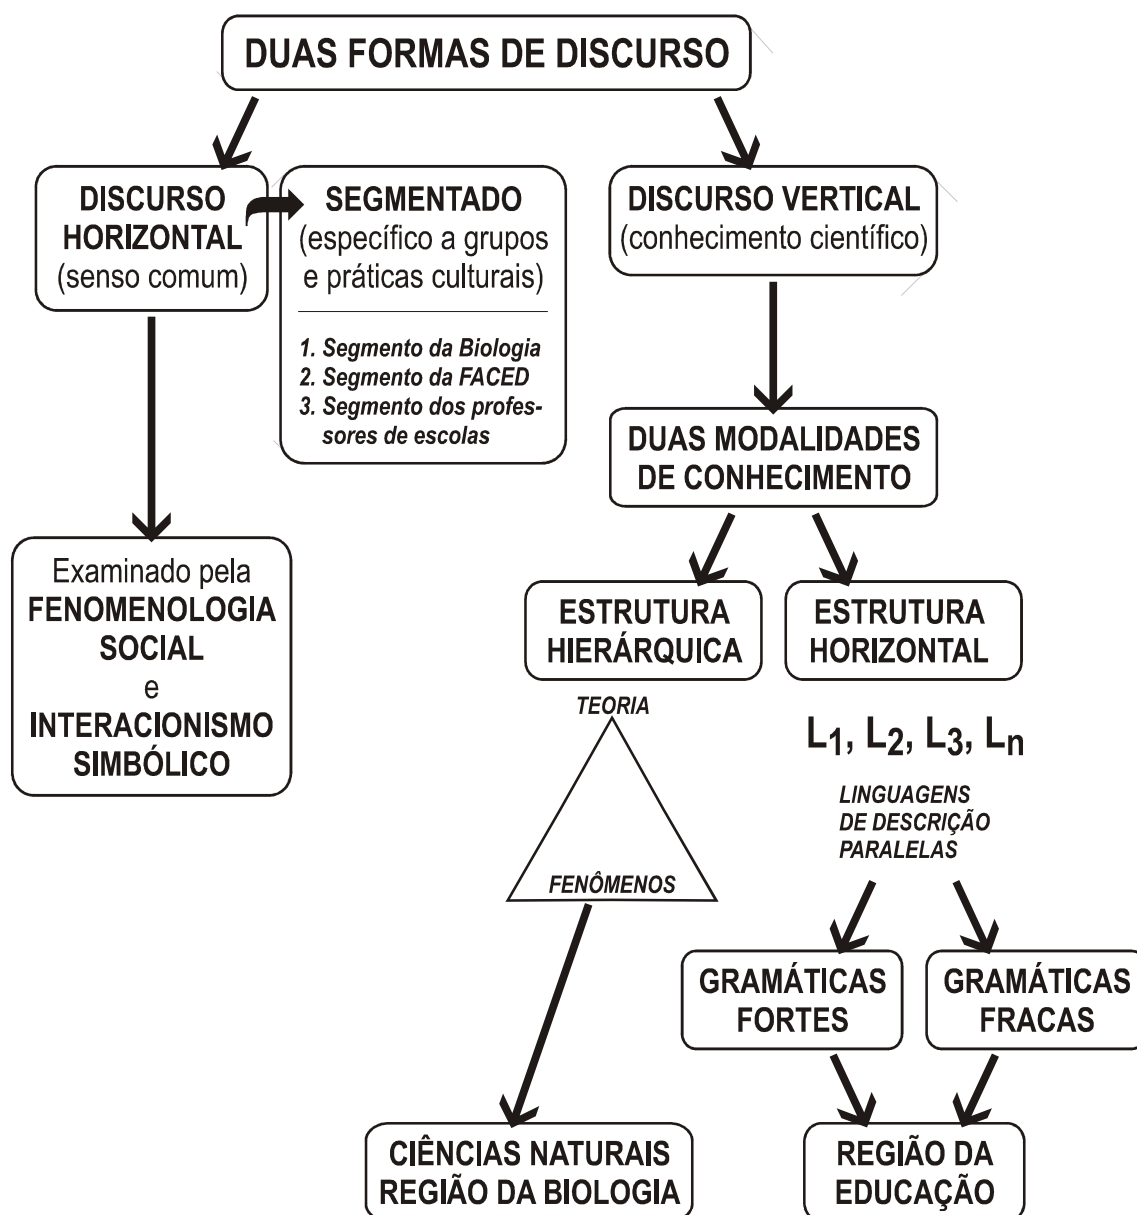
DUAS FORMAS DE DISCURSO

DISCURSO HORIZONTAL
(senso comum)

SEGMENTADO
(específico a grupos e práticas culturais)

1. Segmento da Biologia
2. Segmento da FACED
3. Segmento dos professores de escolas

DISCURSO VERTICAL
(conhecimento científico)

Examinado pela FENOMENOLOGIA SOCIAL e INTERACIONISMO SIMBÓLICO

DUAS MODALIDADES DE CONHECIMENTO

ESTRUTURA HIERÁRQUICA

ESTRUTURA HORIZONTAL

TEORIA

FENÔMENOS

$L_1$, $L_2$, $L_3$, $L_n$

LINGUAGENS DE DESCRIÇÃO PARALELAS

GRAMÁTICAS FORTES

GRAMÁTICAS FRACAS

CIÊNCIAS NATURAIS
REGIÃO DA BIOLOGIA

REGIÃO DA EDUCAÇÃO